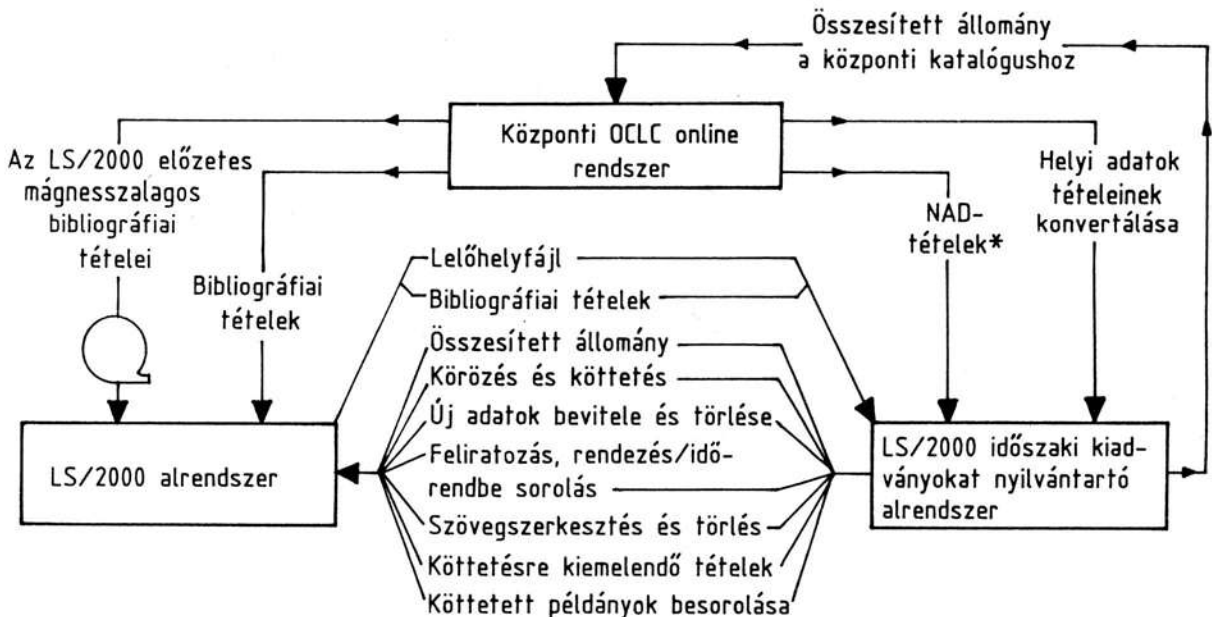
Összesített állomány a központi katalógushoz

Központi OCLC online rendszer

Az LS/2000 előzetes mágnesszalagos bibliográfiai tételei

Bibliográfiai tételek

NAD-tételek*

Helyi adatok tételeinek konvertálása

Lelőhelyfájl

Bibliográfiai tételek

Összesített állomány

Körözés és köttetés

Új adatok bevitele és törlése

Feliratozás, rendezés/időrendbe sorolás

Szövegszerkesztés és törlés

Köttetésre kiemelendő tételek

Köttetett példányok besorolása

LS/2000 alrendszer

LS/2000 időszaki kiadványokat nyilvántartó alrendszer